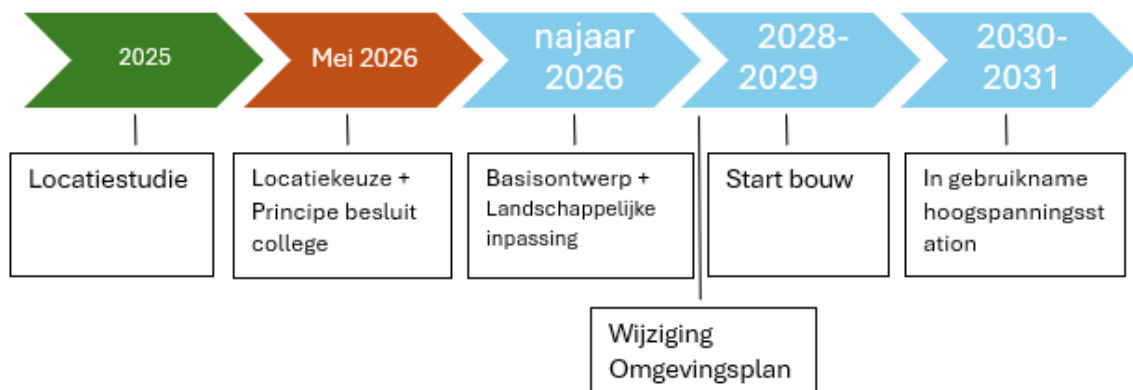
2025

Mei 2026

najaar 2026

2028-2029

2030-2031

Locatiestudie

Locatiekeuze + Principe besluit college

Basisontwerp + Landschappelijke inpassing

Start bouw

In gebruikname hoogspanningsstation

Wijziging Omgevingsplan